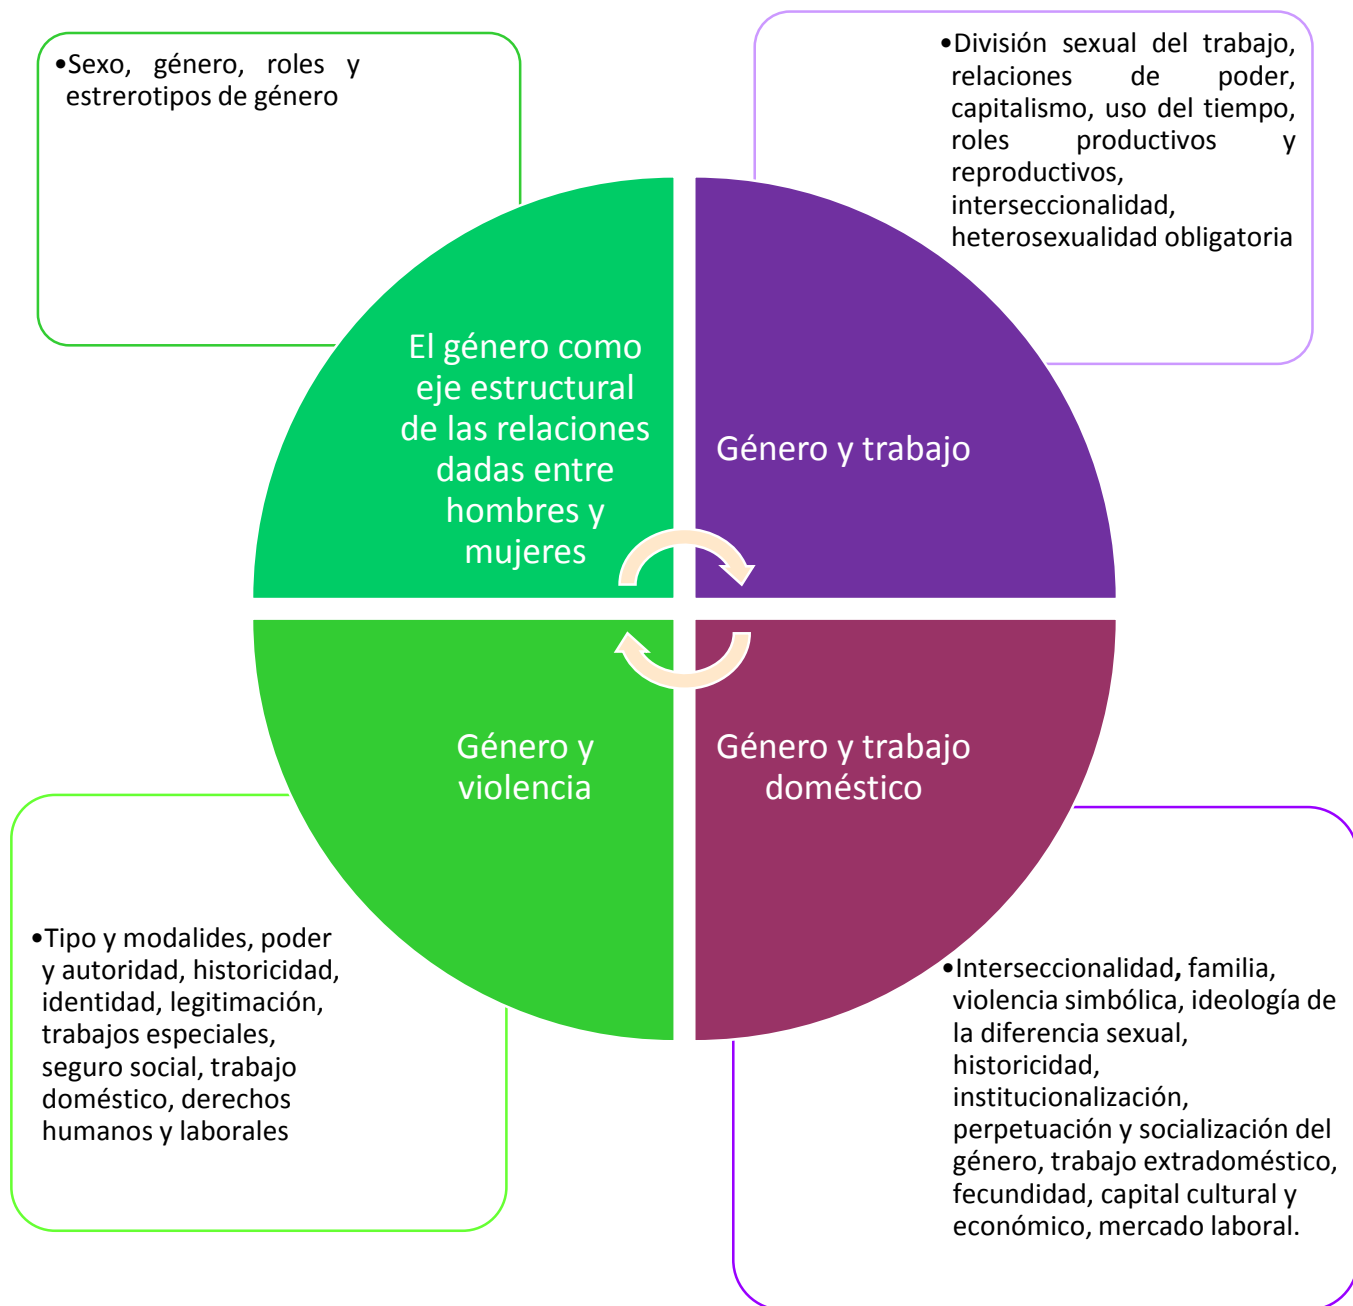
•Sexo, género, roles y estrerotipos de género

•División sexual del trabajo, relaciones de poder, capitalismo, uso del tiempo, roles productivos y reproductivos, interseccionalidad, heterosexualidad obligatoria

El género como eje estructural de las relaciones dadas entre hombres y mujeres

Género y trabajo

Género y violencia

Género y trabajo doméstico

•Tipo y modalides, poder y autoridad, historicidad, identidad, legitimación, trabajos especiales, seguro social, trabajo doméstico, derechos humanos y laborales

•Interseccionalidad, familia, violencia simbólica, ideología de la diferencia sexual, historicidad, institucionalización, perpetuación y socialización del género, trabajo extradoméstico, fecundidad, capital cultural y económico, mercado laboral.